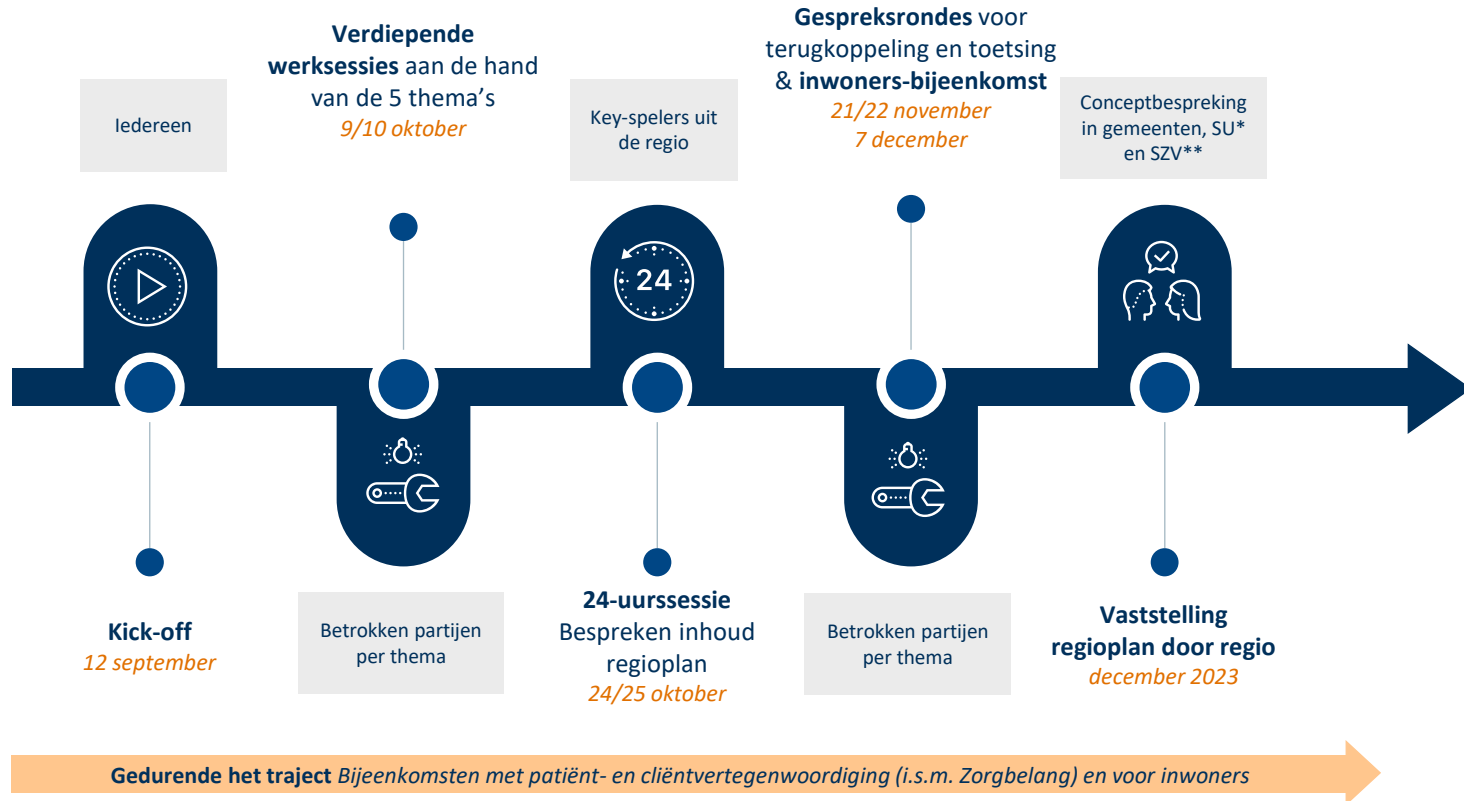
Iedereen

Verdiepende werksessies aan de hand van de 5 thema's
9/10 oktober

Key-spelers uit de regio

Gespreksrondes voor terugkoppeling en toetsing & inwoners-bijeenkomst
21/22 november
7 december

Conceptbespreking in gemeenten, SU* en SZV**

24

Kick-off
12 september

Betrokken partijen per thema

24-uurssessie
Bespreken inhoud regioplan
24/25 oktober

Betrokken partijen per thema

Vaststelling regioplan door regio
december 2023

Gedurende het traject Bijeenkomsten met patiënt- en cliëntvertegenwoordiging (i.s.m. Zorgbelang) en voor inwoners